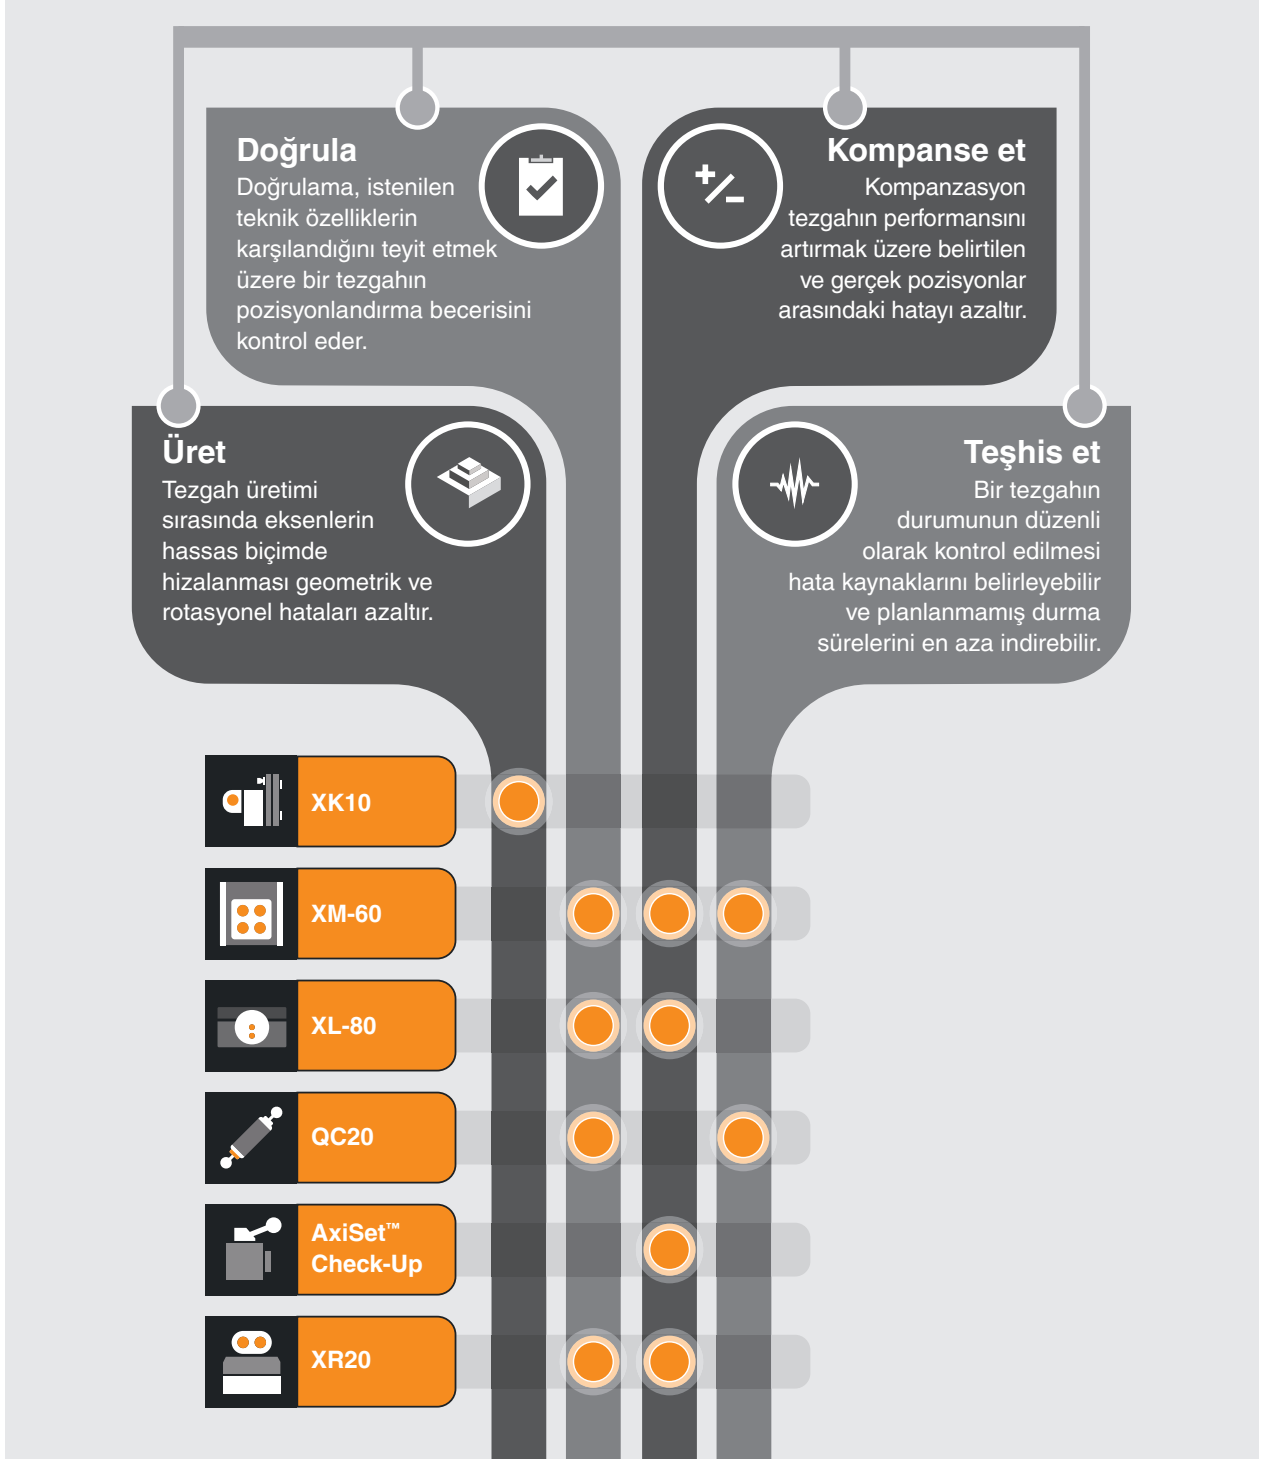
Doğrula
Doğrulama, istenilen teknik özelliklerin karşılandığını teyit etmek üzere bir tezgahın pozisyonlandırma becerisini kontrol eder.

Kompanse et
Kompanzasyon tezgahın performansını artırmak üzere belirtilen ve gerçek pozisyonlar arasındaki hatayı azaltır.

Üret
Tezgah üretimi sırasında eksenlerin hassas biçimde hizalanması geometrik ve rotasyonel hataları azaltır.

Teşhis et
Bir tezgahın durumunun düzenli olarak kontrol edilmesi hata kaynaklarını belirleyebilir ve planlanmamış durma sürelerini en aza indirebilir.

XK10

XM-60

XL-80

QC20

AxiSet™ Check-Up

XR20